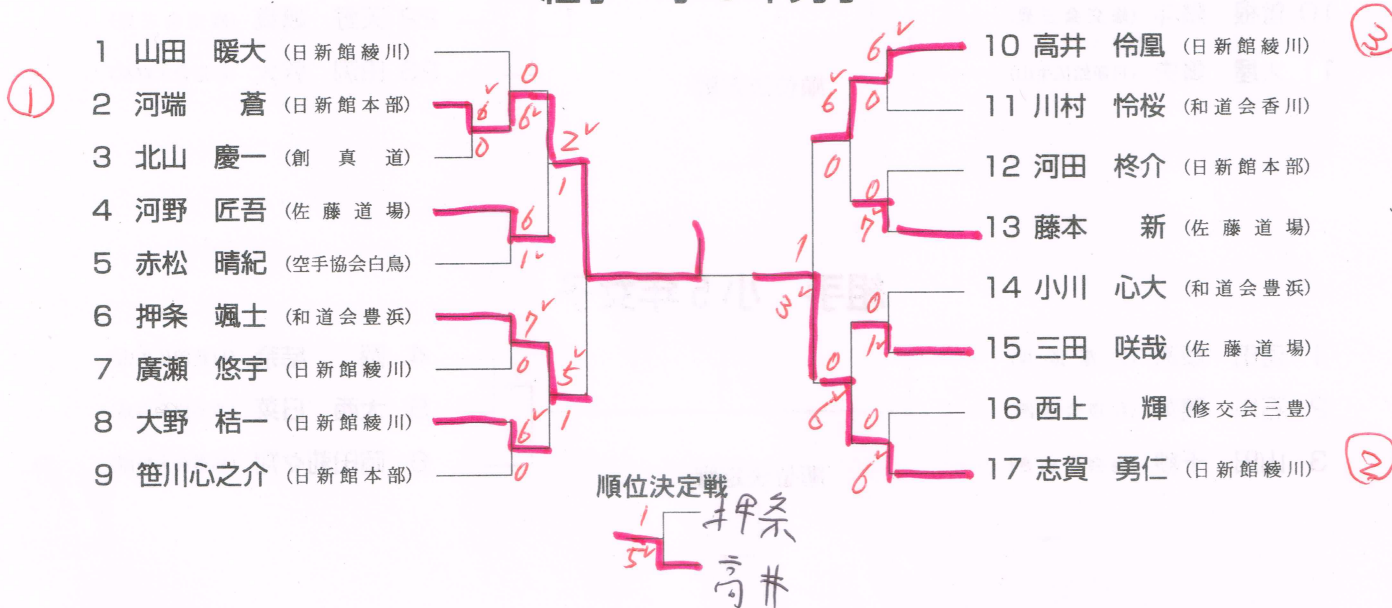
1 山田 暖大 (日新館綾川)
2 河端 蒼 (日新館本部)
3 北山 慶一 (創真道)
4 河野 匠吾 (佐藤道場)
5 赤松 晴紀 (空手協会白鳥)
6 押条 颯士 (和道会豊浜)
7 廣瀬 悠宇 (日新館綾川)
8 大野 桔一 (日新館綾川)
9 笹川心之介 (日新館本部)

10 高井 伶凰 (日新館綾川)
11 川村 怜桜 (和道会香川)
12 河田 柊介 (日新館本部)
13 藤本 新 (佐藤道場)
14 小川 心大 (和道会豊浜)
15 三田 咲哉 (佐藤道場)
16 西上 輝 (修交会三豊)
17 志賀 勇仁 (日新館綾川)

①
③
②

0 6 0 6 2 1 6 1 7 0 5 6 1 0
6 0 6 0 0 7 1 3 0 1 0 6 0 6

順位決定戦
1 押条
5 高井